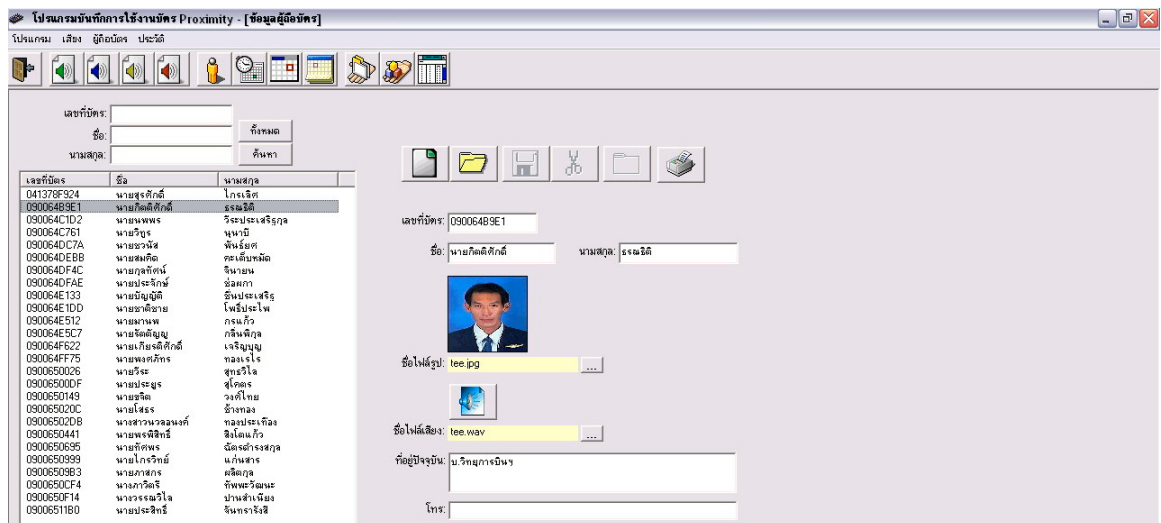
โปรแกรมบันทึกการใช้งานบัตร Proximity - [ข้อมูลผู้ถือบัตร]

โปรแกรม เสียง ผู้ถือบัตร ประวัติ

เลขที่บัตร:
ชื่อ:
นามสกุล:
ทั้งหมด
ค้นหา

| เลขที่บัตร | ชื่อ | นามสกุล |
|---|---|---|
| 041378F924 | นายสุรศักดิ์ | ไกรเลิศ |
| 090064B9E1 | นายกิตติศักดิ์ | ธรรมธิติ |
| 090064C1D2 | นายนพพร | วีระประเสริฐกุล |
| 090064C761 | นายวีรุธ | นุษาบี |
| 090064DC7A | นายธวนัส | พันธ์ยศ |
| 090064DEBB | นายสมคิด | คะเต็มหมัด |
| 090064DF4C | นายกุลทัศน์ | จินายน |
| 090064DFAE | นายประจักษ์ | ช่อผกา |
| 090064E133 | นายบัญญัติ | ยืนประเสริฐ |
| 090064E1DD | นายชาติชาย | โพธิ์ประไพ |
| 090064E512 | นายมานพ | กรแก้ว |
| 090064E5C7 | นายจัดสัญญู | กลินพิกุล |
| 090064F622 | นายเกียรติศักดิ์ | เจริญบุญ |
| 090064FF75 | นายพงศ์ภัทร | ทองแร่ไร |
| 090065002б | นายวีระ | สุทธวิไล |
| 09006500DF | นายประมูร | สุโคตร |
| 090065014Э | นายชริต | วงศ์ไทย |
| 090065020C | นายไสรร | ช้างทอง |
| 09006502DB | นางสาวนวลอนงค์ | ทองประเทือง |
| 0900650441 | นายพงษ์สิทธิ์ | สิงโตแก้ว |
| 0900650695 | นายทัศพร | ฉัตรสำรงสกุล |
| 0900650999 | นายไกรวิทย์ | แก่นสาร |
| 09006509B3 | นายภาสกร | ผลิตกุล |
| 0900650CF4 | นางภาวิตรี | ทัพพะวัฒนะ |
| 0900650F14 | นางวรรณวิไล | ปานสำเนียง |
| 09006511B0 | นายประสิทธิ์ | จันทรารังสี |

เลขที่บัตร: 090064B9E1
ชื่อ: นายกิตติศักดิ์
นามสกุล: ธรรมธิติ
ชื่อไฟล์รูป: tee.jpg
...
ชื่อไฟล์เสียง: tee.wav
...
ที่อยู่ปัจจุบัน: บ.วิทยุการบินฯ
โทร: